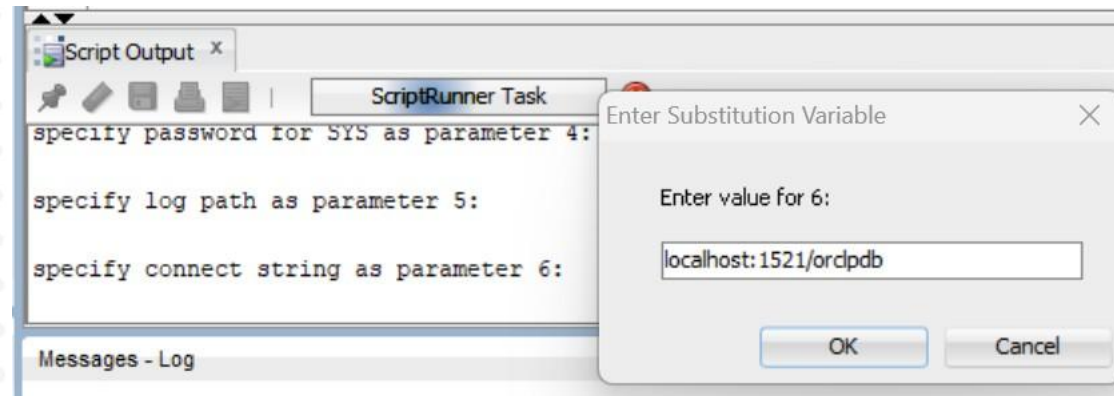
Script Output ×

ScriptRunner Task

specify password for SYS as parameter 4:

specify log path as parameter 5:

specify connect string as parameter 6:

Messages - Log

Enter Substitution Variable

Enter value for 6:

localhost:1521/orclpdb

OK

Cancel